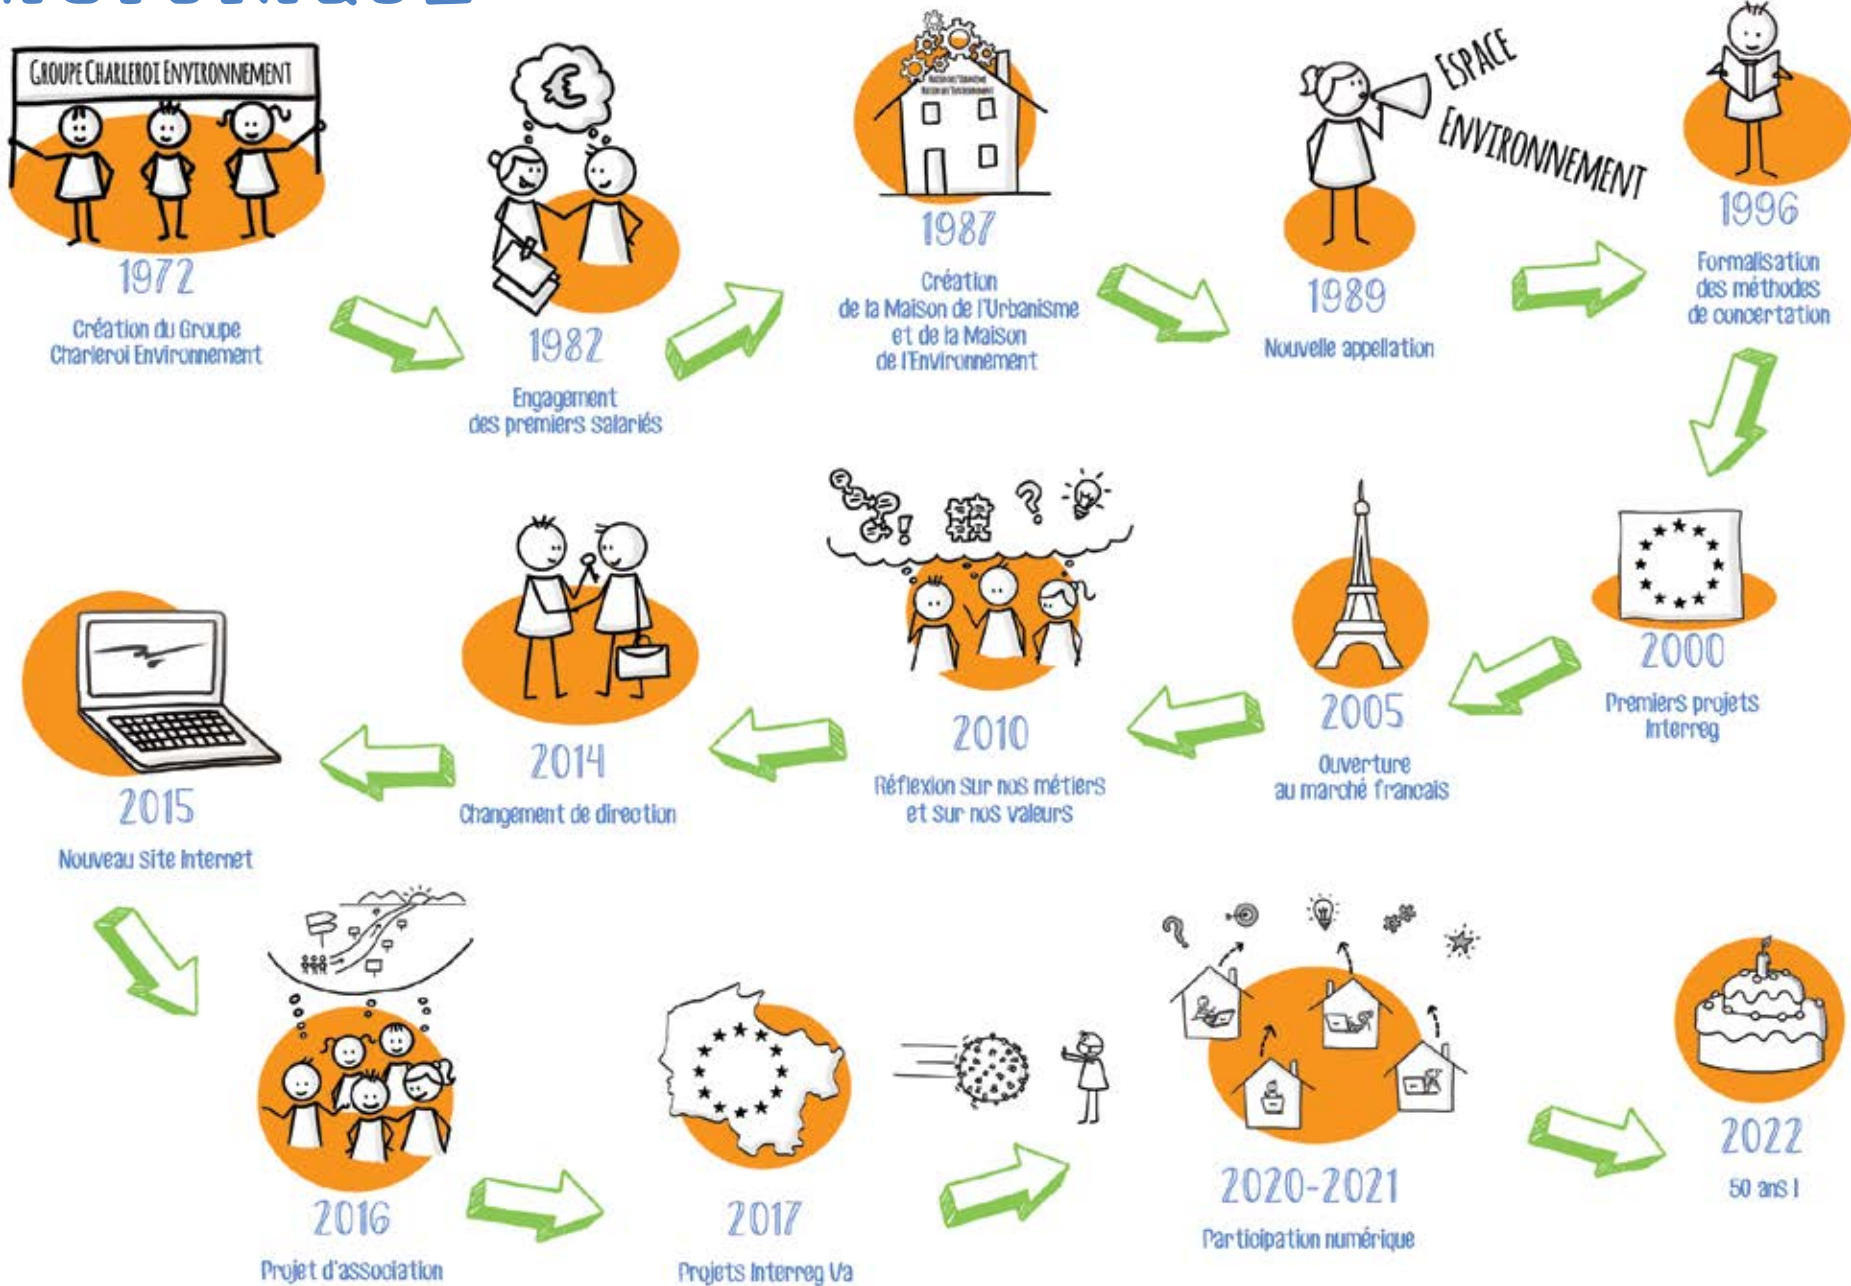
GROUPE CHARLEROI ENVIRONNEMENT

1972
Création du Groupe Charleroi Environnement

1982
Engagement des premiers salariés

MAISON DE L'URBANISME MAISON DE L'ENVIRONNEMENT

1987
Création de la Maison de l'Urbanisme et de la Maison de l'Environnement

ESPACE ENVIRONNEMENT

1989
Nouvelle appellation

1996
Formalisation des méthodes de concertation

2000
Premiers projets Interreg

2005
Ouverture au marché français

2010
Réflexion sur nos métiers et sur nos valeurs

2014
Changement de direction

2015
Nouveau site internet

2016
Projet d'association

2017
Projets Interreg Va

2020-2021
Participation numérique

2022
50 ans !